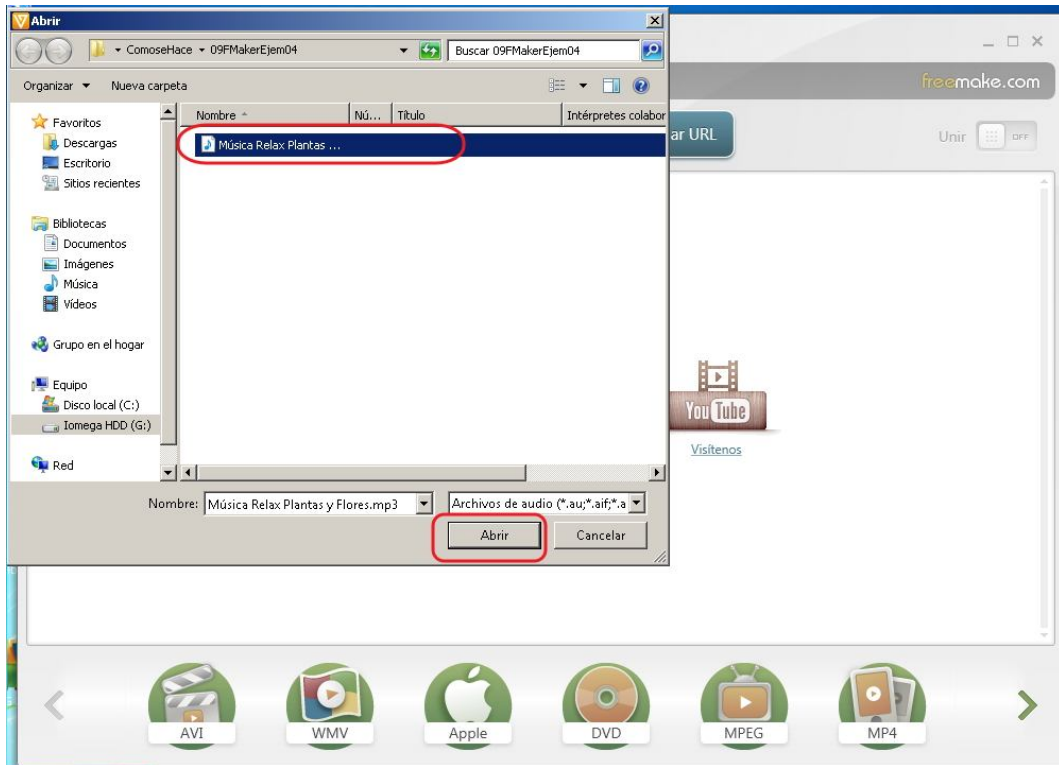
Abrir

ComoseHace ▸ 09FMakerEjem04

Buscar 09FMakerEjem04

Organizar ▾ Nueva carpeta

Favoritos
Descargas
Escritorio
Sitios recientes

Bibliotecas
Documentos
Imágenes
Música
Vídeos

Grupo en el hogar

Equipo
Disco local (C:)
Iomega HDD (G:)

Red

| Nombre | Nú... | Título | Intérpretes colabor |
|---|---|---|---|
| Música Relax Plantas ... | | | |

Nombre: Música Relax Plantas y Flores.mp3

Archivos de audio (*.au;*.aif;*.a

Abrir Cancelar

freemake.com

ar URL

Unir OFF

You Tube

Visítenos

AVI WMV Apple DVD MPEG MP4